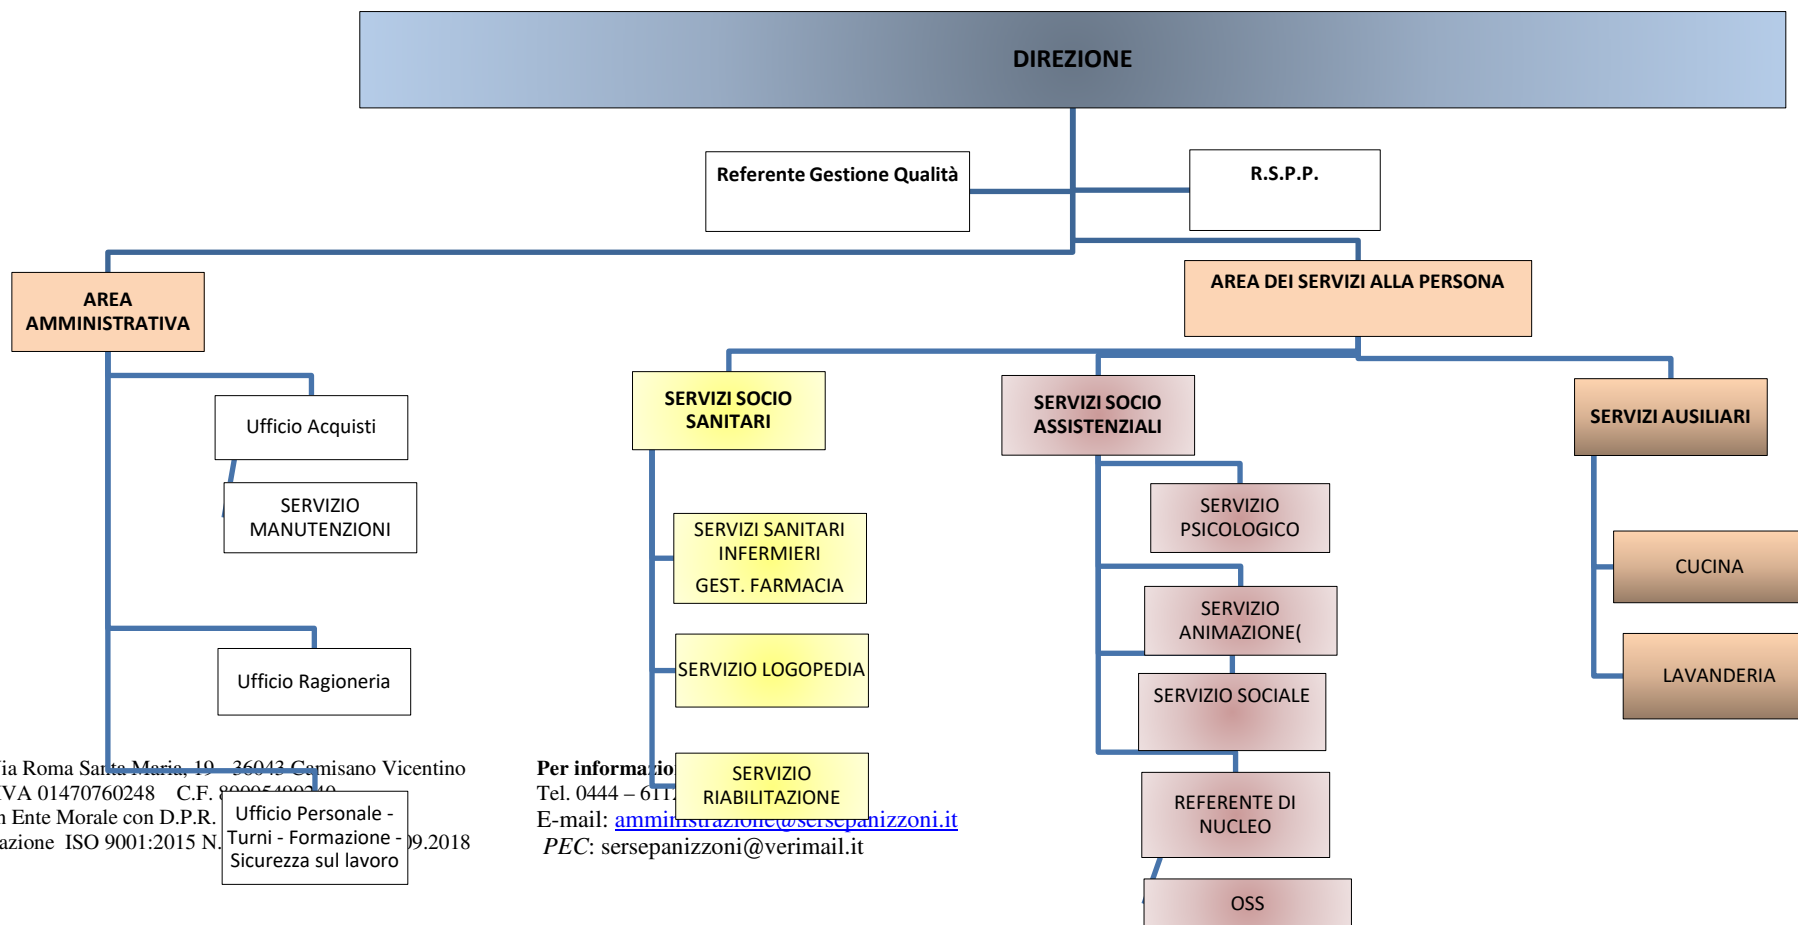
DIREZIONE

Referente Gestione Qualità

R.S.P.P.

AREA AMMINISTRATIVA

AREA DEI SERVIZI ALLA PERSONA

Ufficio Acquisti

SERVIZIO MANUTENZIONI

Ufficio Ragioneria

Ufficio Personale - Turni - Formazione - Sicurezza sul lavoro

SERVIZI SOCIO SANITARI

SERVIZI SANITARI INFERMIERI
GEST. FARMACIA

SERVIZIO LOGOPEDIA

SERVIZIO RIABILITAZIONE

SERVIZI SOCIO ASSISTENZIALI

SERVIZIO PSICOLOGICO

SERVIZIO ANIMAZIONE(

SERVIZIO SOCIALE

REFERENTE DI NUCLEO

OSS

SERVIZI AUSILIARI

CUCINA

LAVANDERIA

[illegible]ia Roma Santa Maria, 19 – 36043 Camisano Vicentino
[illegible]VA 01470760248 C.F. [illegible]
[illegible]n Ente Morale con D.P.R. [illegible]
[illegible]azione ISO 9001:2015 N.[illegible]09.2018

Per informazio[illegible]
Tel. 0444 – 611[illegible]
E-mail: ammi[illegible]@sersepanizzoni.it
PEC: sersepanizzoni@verimail.it